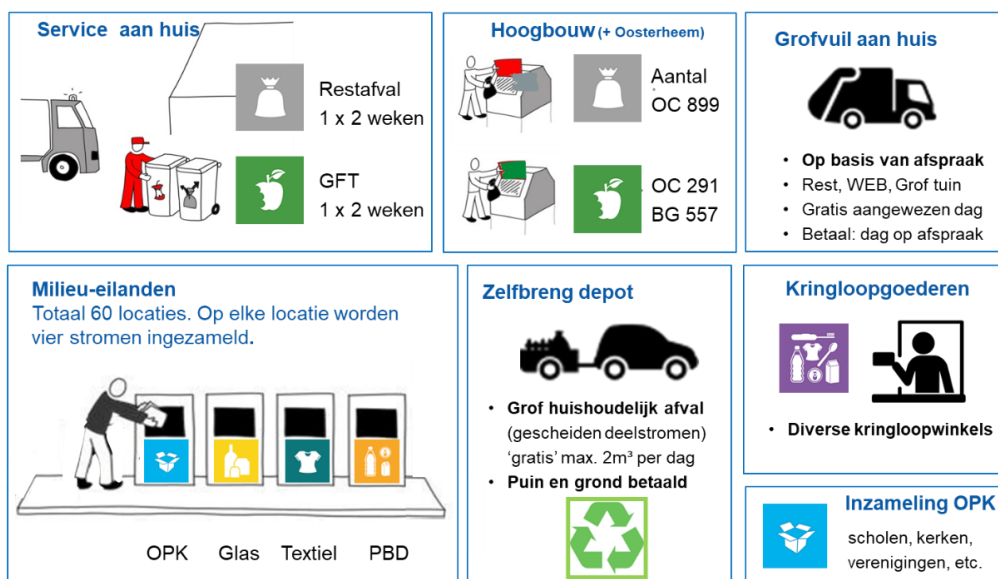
Service aan huis

Restafval
1 x 2 weken

GFT
1 x 2 weken

Hoogbouw (+ Oosterheem)

Aantal
OC 899

OC 291
BG 557

Grofvuil aan huis

• Op basis van afspraak
• Rest, WEB, Grof tuin
• Gratis aangewezen dag
• Betaal: dag op afspraak

Milieu-eilanden
Totaal 60 locaties. Op elke locatie worden vier stromen ingezameld.

OPK Glas Textiel PBD

Zelfbreng depot

• Grof huishoudelijk afval (gescheiden deelstromen) 'gratis' max. 2m³ per dag
• Puin en grond betaald

Kringloopgoederen

• Diverse kringloopwinkels

Inzameling OPK
scholen, kerken, verenigingen, etc.